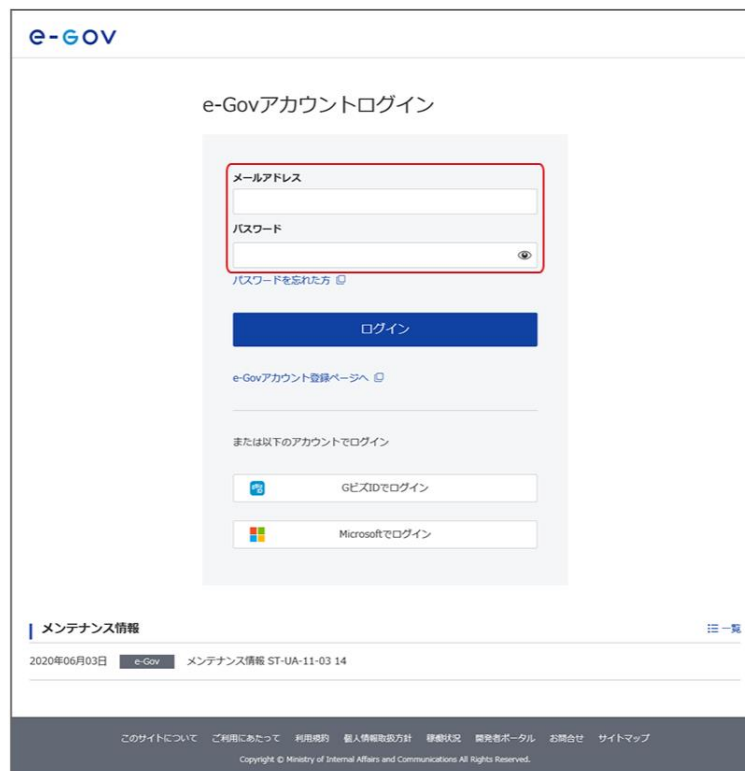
e-GOV

e-Govアカウントログイン

メールアドレス

パスワード

パスワードを忘れた方

ログイン

e-Govアカウント登録ページへ

または以下のアカウントでログイン

GビズIDでログイン

Microsoftでログイン

メンテナンス情報

一覧

2020年06月03日 e-Gov メンテナンス情報 ST-UA-11-03 14

このサイトについて ご利用にあたって 利用規約 個人情報取扱方針 稼働状況 開発者ポータル お問合せ サイトマップ

Copyright © Ministry of Internal Affairs and Communications All Rights Reserved.